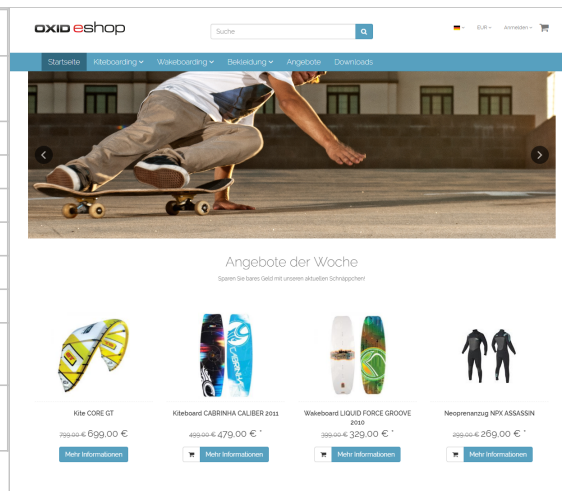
OXID eshop

Suche

EUR Anmelden

Startseite Kiteboarding Wakeboarding Bekleidung Angebote Downloads

Angebote der Woche

Sparen Sie bares Geld mit unseren aktuellen Schnäppchen!

Kite CORE GT

~~799,00 €~~ 699,00 €

Mehr Informationen

Kiteboard CABRINHA CALIBER 2011

~~499,00 €~~ 479,00 € *

Mehr Informationen

Wakeboard LIQUID FORCE GROOVE 2010

~~399,00 €~~ 329,00 € *

Mehr Informationen

Neoprenanzug NPX ASSASSIN

~~299,00 €~~ 269,00 € *

Mehr Informationen